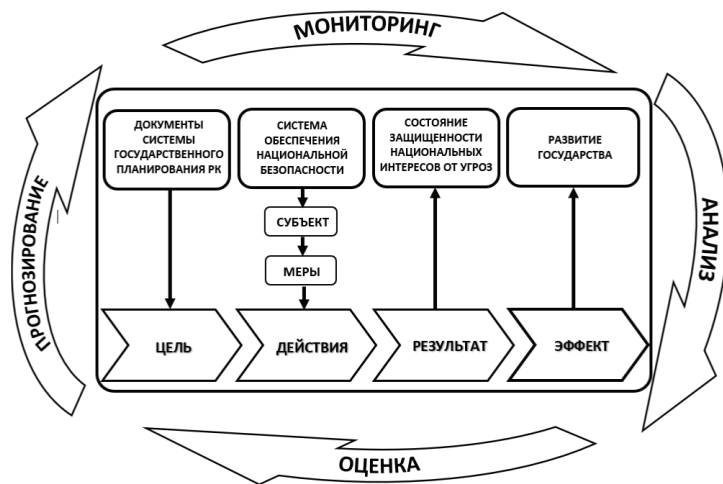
МОНИТОРИНГ

ДОКУМЕНТЫ СИСТЕМЫ ГОСУДАРСТВЕННОГО ПЛАНИРОВАНИЯ РК

СИСТЕМА ОБЕСПЕЧЕНИЯ НАЦИОНАЛЬНОЙ БЕЗОПАСНОСТИ

СУБЪЕКТ

МЕРЫ

СОСТОЯНИЕ ЗАЩИЩЕННОСТИ НАЦИОНАЛЬНЫХ ИНТЕРЕСОВ ОТ УГРОЗ

РАЗВИТИЕ ГОСУДАРСТВА

ЦЕЛЬ

ДЕЙСТВИЯ

РЕЗУЛЬТАТ

ЭФФЕКТ

АНАЛИЗ

ОЦЕНКА

ПРОГНОЗИРОВАНИЕ